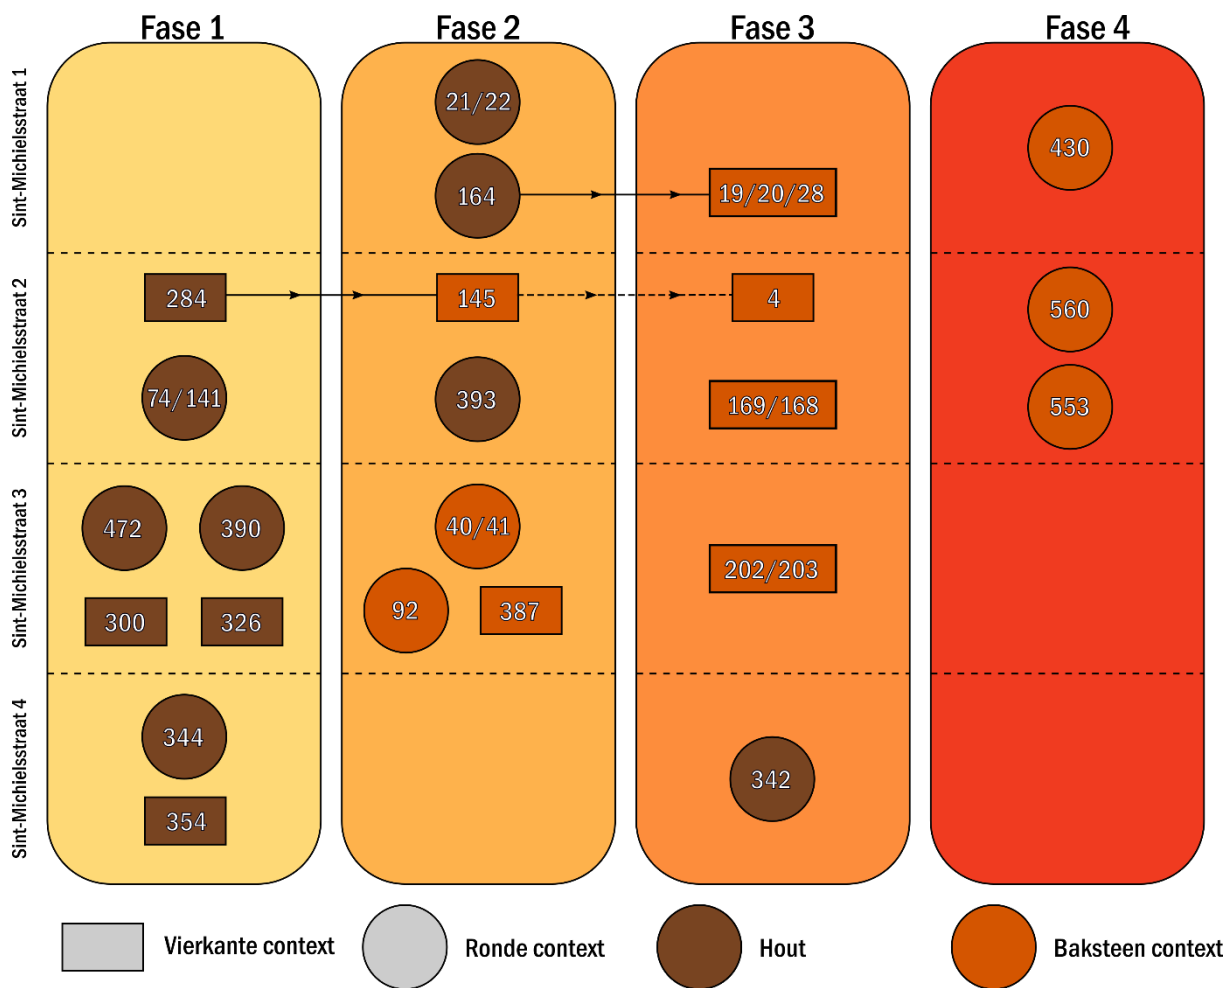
Fase 1
Fase 2
Fase 3
Fase 4

Sint-Michielsstraat 1
21/22
164
19/20/28
430

Sint-Michielsstraat 2
284
145
4
560
74/141
393
169/168
553

Sint-Michielsstraat 3
472
390
40/41
202/203
300
326
92
387

Sint-Michielsstraat 4
344
354
342

Vierkante context
Ronde context
Hout
Baksteen context